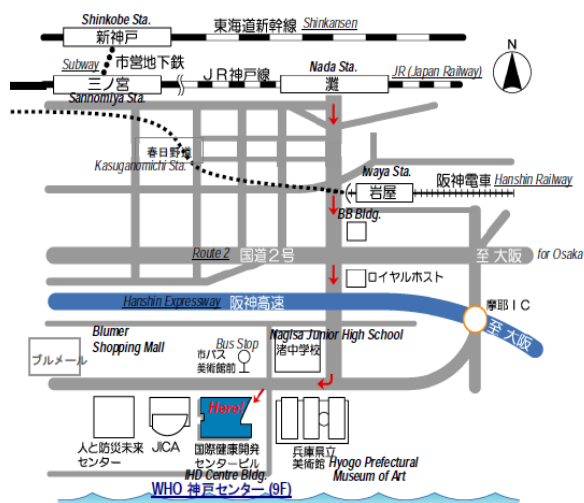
Shinkobe Sta.
新神戸
東海道新幹線 Shinkansen
N
Subway 市営地下鉄
三ノ宮
Sannomiya Sta.
ＪＲ神戸線
Nada Sta.
灘
JR (Japan Railway)
春日野道
Kasuganomichi Sta.
Iwaya Sta.
岩屋
阪神電車 Hanshin Railway
BB Bldg.
Route 2 国道２号
至 大阪 for Osaka
ロイヤルホスト
Hanshin Expressway 阪神高速
摩耶ＩＣ
至 大阪
Blumer Shopping Mall
ブルメール
Bus Stop
市バス 美術館前
Nagisa Junior High School
渚中学校
Here!
人と防災未来センター
JICA
国際健康開発センタービル
IHD Centre Bldg.
兵庫県立美術館
Hyogo Prefectural Museum of Art
WHO 神戸センター (9F)